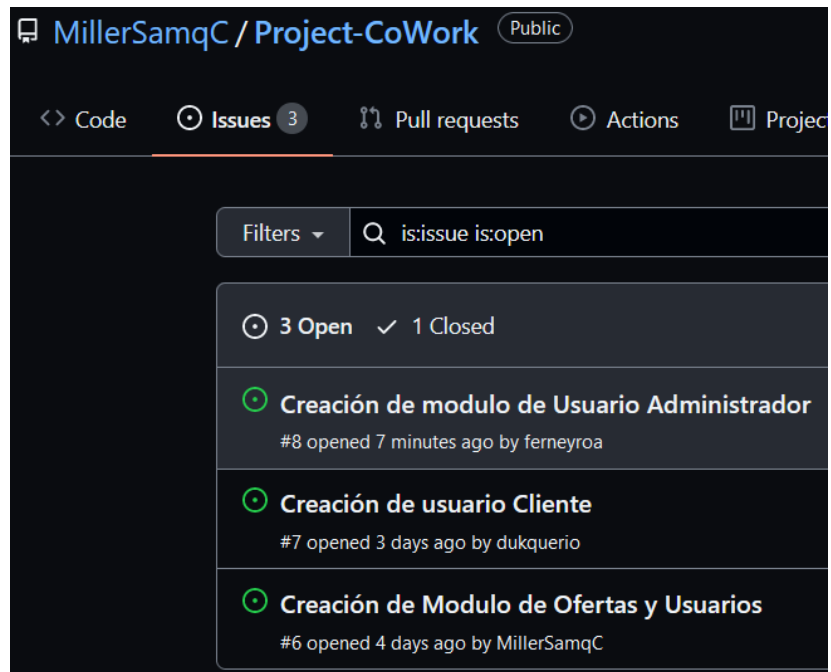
MillerSamqC / Project-CoWork Public

<> Code Issues 3 Pull requests Actions Projec

Filters is:issue is:open

3 Open ✓ 1 Closed

Creación de modulo de Usuario Administrador
#8 opened 7 minutes ago by ferneyroa

Creación de usuario Cliente
#7 opened 3 days ago by dukquerio

Creación de Modulo de Ofertas y Usuarios
#6 opened 4 days ago by MillerSamqC